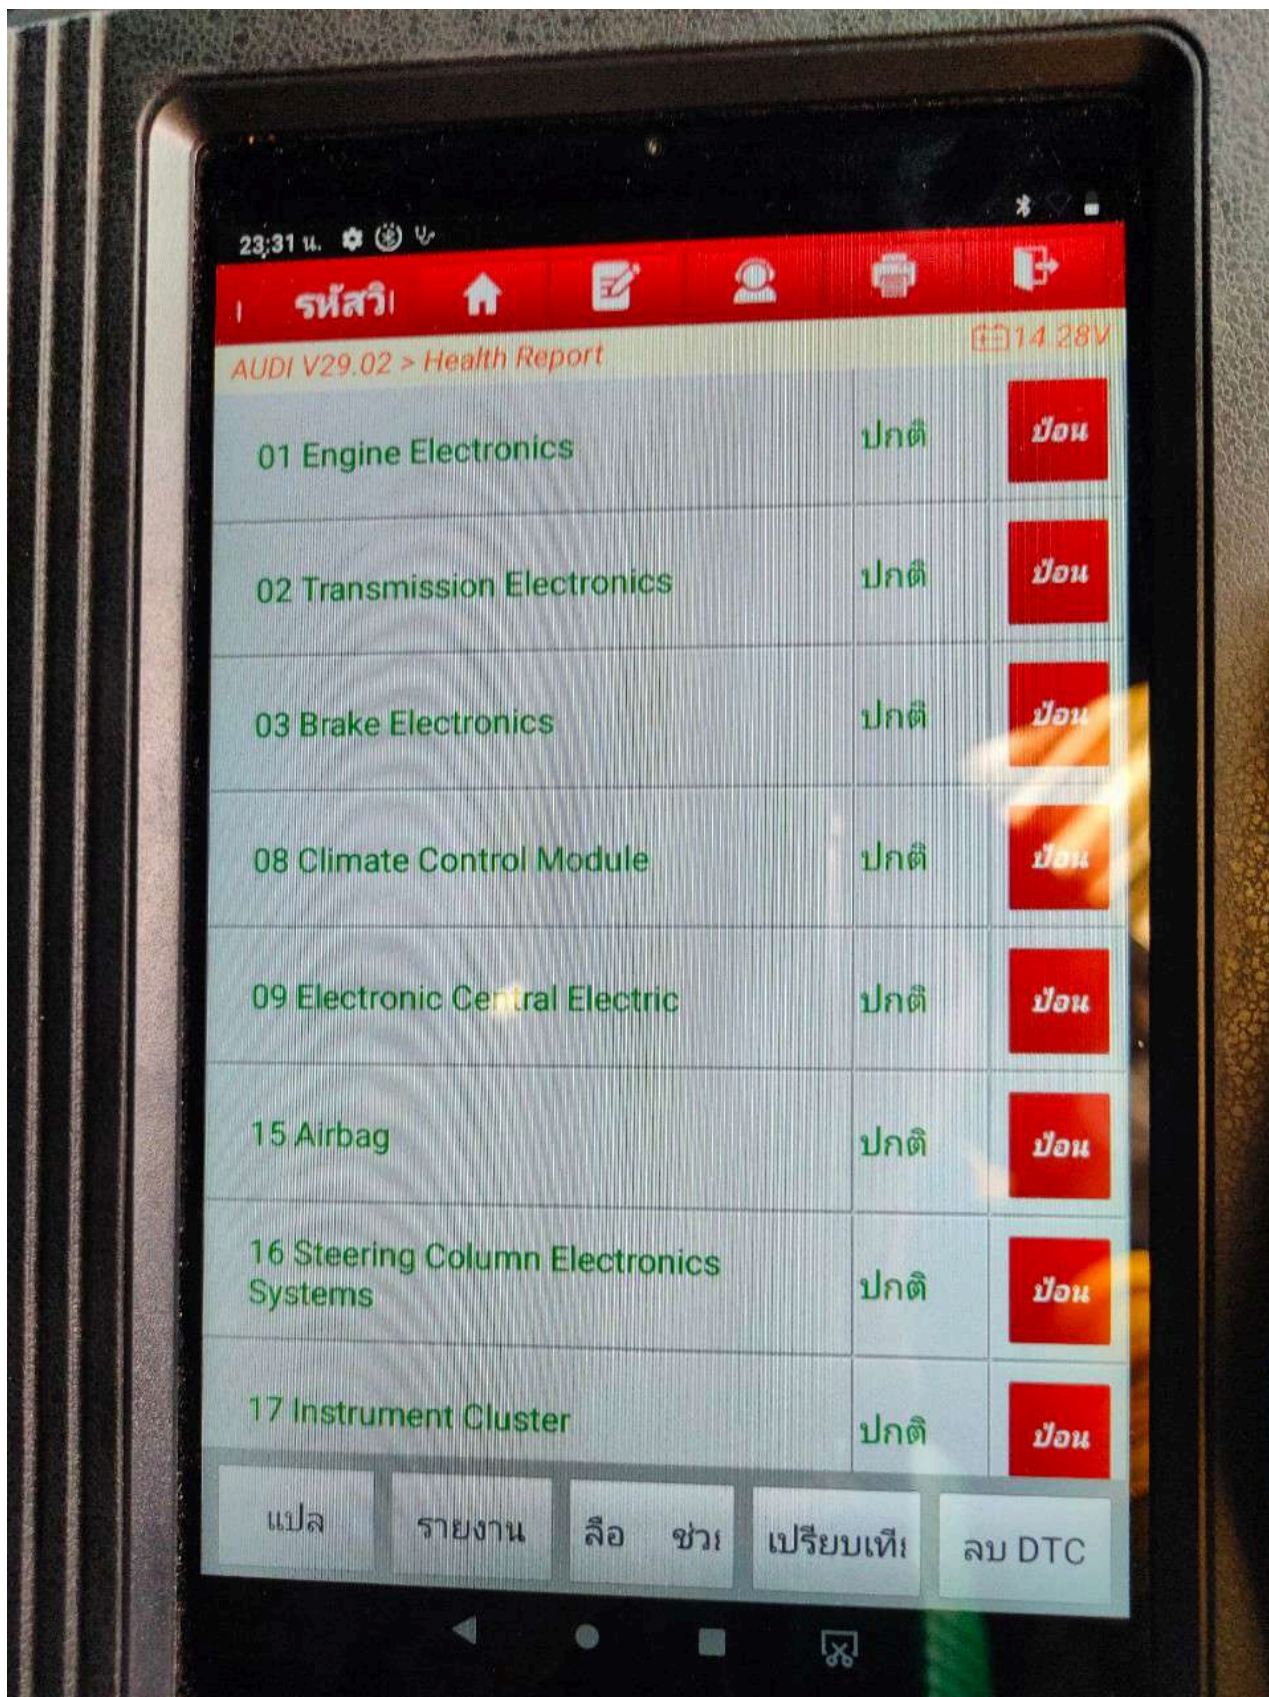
23:31 น.

รหัสวิ

AUDI V29.02 > Health Report

14.28V

| | | |
|---|---|---|
| 01 Engine Electronics | ปกติ | ป้อน |
| 02 Transmission Electronics | ปกติ | ป้อน |
| 03 Brake Electronics | ปกติ | ป้อน |
| 08 Climate Control Module | ปกติ | ป้อน |
| 09 Electronic Central Electric | ปกติ | ป้อน |
| 15 Airbag | ปกติ | ป้อน |
| 16 Steering Column Electronics Systems | ปกติ | ป้อน |
| 17 Instrument Cluster | ปกติ | ป้อน |

แปล รายงาน ลือ ช่วย เปรียบเทีย ลบ DTC